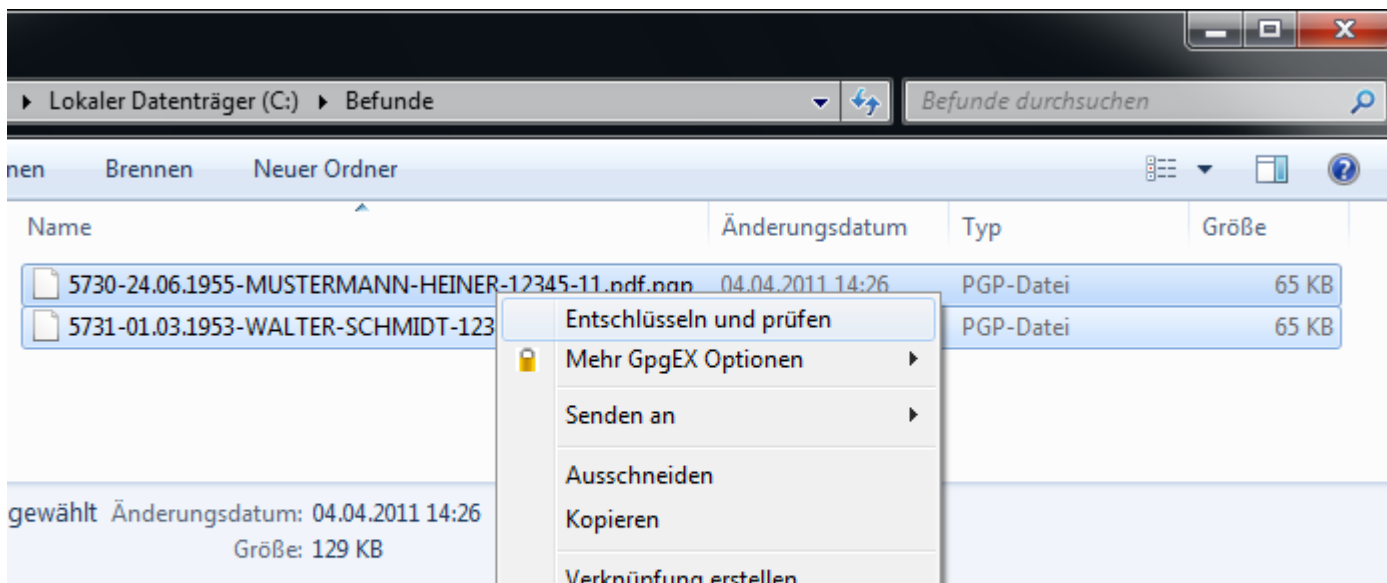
▸ Lokaler Datenträger (C:) ▸ Befunde

Befunde durchsuchen

nen Brennen Neuer Ordner

| Name | Änderungsdatum | Typ | Größe |
|---|---|---|---|
| 5730-24.06.1955-MUSTERMANN-HEINER-12345-11.pdf.pgp | 04.04.2011 14:26 | PGP-Datei | 65 KB |
| 5731-01.03.1953-WALTER-SCHMIDT-123 | | PGP-Datei | 65 KB |

Entschlüsseln und prüfen
Mehr GpgEX Optionen
Senden an
Ausschneiden
Kopieren
Verknüpfung erstellen

gewählt Änderungsdatum: 04.04.2011 14:26
Größe: 129 KB